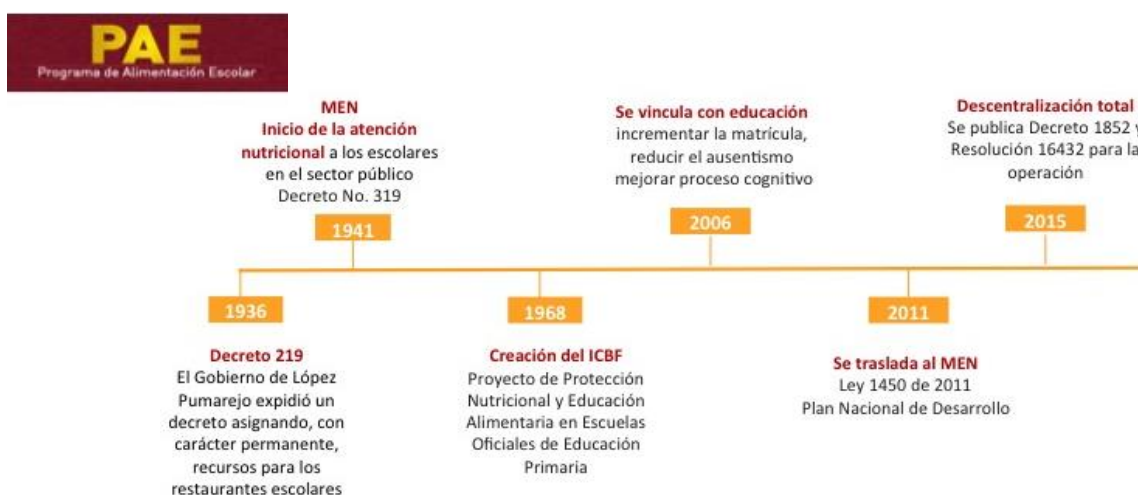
PAE
Programa de Alimentación Escolar

MEN
Inicio de la atención nutricional a los escolares en el sector público
Decreto No. 319

1941

Se vincula con educación
incrementar la matrícula, reducir el ausentismo mejorar proceso cognitivo

2006

Descentralización total
Se publica Decreto 1852 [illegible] Resolución 16432 para la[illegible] operación

2015

1936

Decreto 219
El Gobierno de López Pumarejo expidió un decreto asignando, con carácter permanente, recursos para los restaurantes escolares

1968

Creación del ICBF
Proyecto de Protección Nutricional y Educación Alimentaria en Escuelas Oficiales de Educación Primaria

2011

Se traslada al MEN
Ley 1450 de 2011
Plan Nacional de Desarrollo